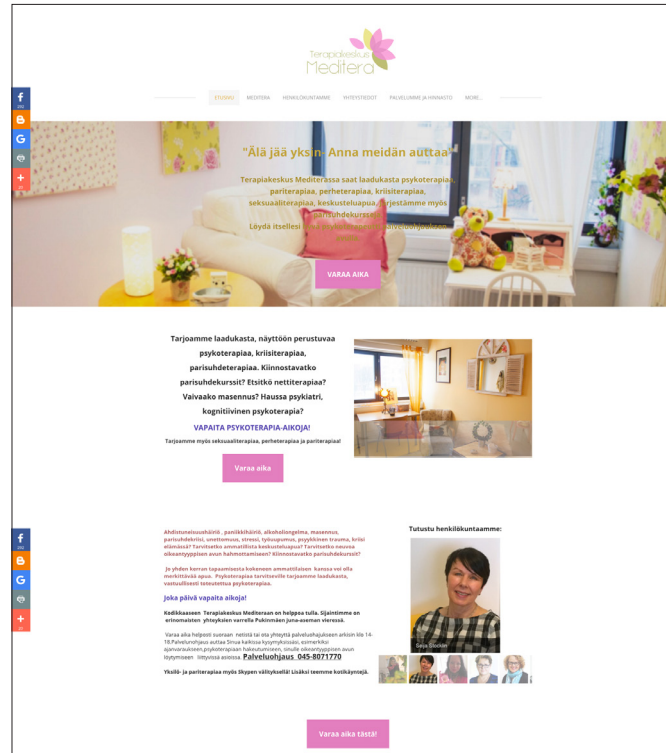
Terapiakeskus
Meditera

ETUSIVU MEDITERA HENKILÖKUNTAMME YHTEYSTIEDOT PALVELUMME JA HINNASTO MORE...

"Älä jää yksin. Anna meidän auttaa"

Terapiakeskus Mediterassa saat laadukasta psykoterapiaa, pariterapiaa, perheterapiaa, kriisiterapiaa, seksuaaliterapiaa, keskusteluapua, järjestämme myös parisuhdekursseja. Löydä itsellesi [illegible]

VARAA AIKA

Tarjoamme laadukasta, näyttöön perustuvaa psykoterapiaa, kriisiterapiaa, parisuhdeterapiaa. Kiinnostavatko parisuhdekurssit? Etsitkö nettiterapiaa? Vaivaako masennus? Haussa psykiatri, kognitiivinen psykoterapia?

VAPAITA PSYKOTERAPIA-AIKOJA!

Tarjoamme myös seksuaaliterapiaa, perheterapiaa ja pariterapiaa!

Varaa aika

Ahdistuneisuushäiriö, paniikkihäiriö, alkoholiongelma, masennus, parisuhdekriisi, unettomuus, stressi, työuupumus, psyykkinen trauma, kriisi elämässä? Tarvitsetko ammatillista keskusteluapua? Tarvitsetko neuvoa oikeanlaisen avun hahmottamiseen? Kiinnostavatko parisuhdekurssit?

Jo yhden kerran tapaamisesta kokeneen ammattilaisen kanssa voi olla merkittävää apua. Psykoterapiaa tarvitseville tarjoamme laadukasta, vastuullisesti toteutettua psykoterapiaa.

Joka päivä vapaita aikoja!

Kodikkaaseen Terapiakeskus Mediteraan on helppoa tulla. Sijaintimme on erinomaisten yhteyksien varrella Pukinmäen juna-aseman vieressä.

Varaa aika helposti suoraan netistä tai ota yhteyttä palveluohjaukseen arkisin klo 14-16.Palveluohjaus auttaa Sinua kaikissa kysymyksissäsi, esimerkiksi ajanvaraukseen,psykoterapiaan hakeutumiseen, sinulle oikeantyyppisen avun löytymiseen liittyvissä asioissa Palveluohjaus 045-8071770

Yksilö- ja pariterapiaa myös Skypen välityksellä! Lisäksi teemme kotikäyntejä.

Tutustu henkilökuntaamme:

Seija Stockin

Varaa aika tästä!